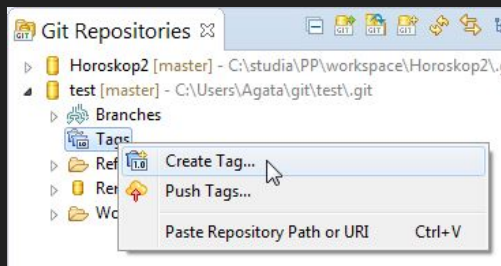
Git Repositories ☒

Horoskop2 [master] - C:\studia\PP\workspace\Horoskop2\.

test [master] - C:\Users\Agata\git\test\.git

Branches

Tags

Ref

Re

Wo

Create Tag...

Push Tags...

Paste Repository Path or URI Ctrl+V